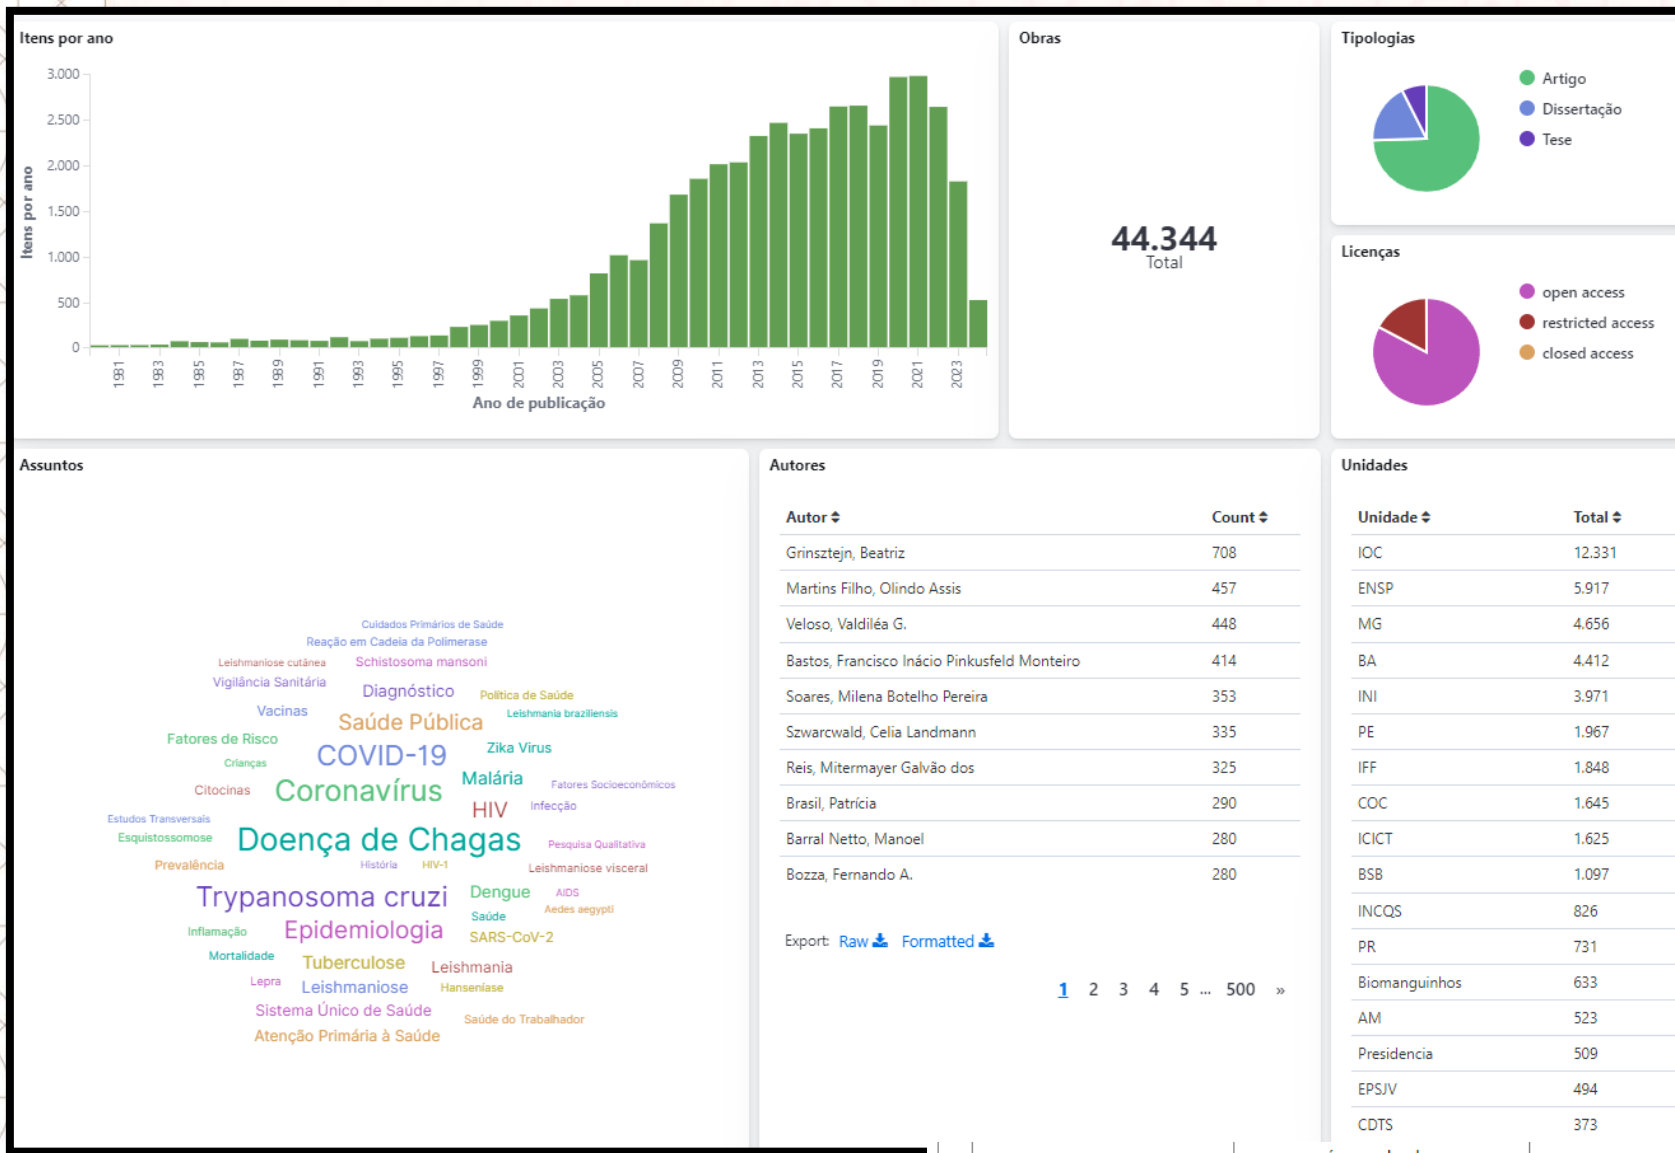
Itens por ano

3.000
2.500
2.000
1.500
1.000
500
0

Itens por ano

1981 1983 1985 1987 1989 1991 1993 1995 1997 1999 2001 2003 2005 2007 2009 2011 2013 2015 2017 2019 2021 2023

Ano de publicação

Obras

44.344
Total

Tipologias

Artigo
Dissertação
Tese

Licenças

open access
restricted access
closed access

Assuntos

Cuidados Primários de Saúde
Reação em Cadeia da Polimerase
Leishmaniose cutânea
Schistosoma mansoni
Vigilância Sanitária
Diagnóstico
Política de Saúde
Vacinas
Saúde Pública
Leishmania braziliensis
Fatores de Risco
COVID-19
Zika Virus
Crianças
Malária
Citocinas
Coronavírus
Fatores Socioeconômicos
HIV
Infecção
Estudos Transversais
Esquistossomose
Doença de Chagas
Pesquisa Qualitativa
Prevalência
História
HIV-1
Leishmaniose visceral
Trypanosoma cruzi
Dengue
AIDS
Saúde
Aedes aegypti
Inflamação
Epidemiologia
SARS-CoV-2
Mortalidade
Tuberculose
Leishmania
Lepra
Leishmaniose
Hanseníase
Sistema Único de Saúde
Saúde do Trabalhador
Atenção Primária à Saúde

Autores

| Autor | Count |
|---|---|
| Grinsztejn, Beatriz | 708 |
| Martins Filho, Olindo Assis | 457 |
| Veloso, Valdiléa G. | 448 |
| Bastos, Francisco Inácio Pinkusfeld Monteiro | 414 |
| Soares, Milena Botelho Pereira | 353 |
| Szwarcwald, Celia Landmann | 335 |
| Reis, Mitermayer Galvão dos | 325 |
| Brasil, Patrícia | 290 |
| Barral Netto, Manoel | 280 |
| Bozza, Fernando A. | 280 |

Export: Raw Formatted

1 2 3 4 5 ... 500 »

Unidades

| Unidade | Total |
|---|---|
| IOC | 12.331 |
| ENSP | 5.917 |
| MG | 4.656 |
| BA | 4.412 |
| INI | 3.971 |
| PE | 1.967 |
| IFF | 1.848 |
| COC | 1.645 |
| ICICT | 1.625 |
| BSB | 1.097 |
| INCQS | 826 |
| PR | 731 |
| Biomanguinhos | 633 |
| AM | 523 |
| Presidencia | 509 |
| EPSJV | 494 |
| CDTS | 373 |